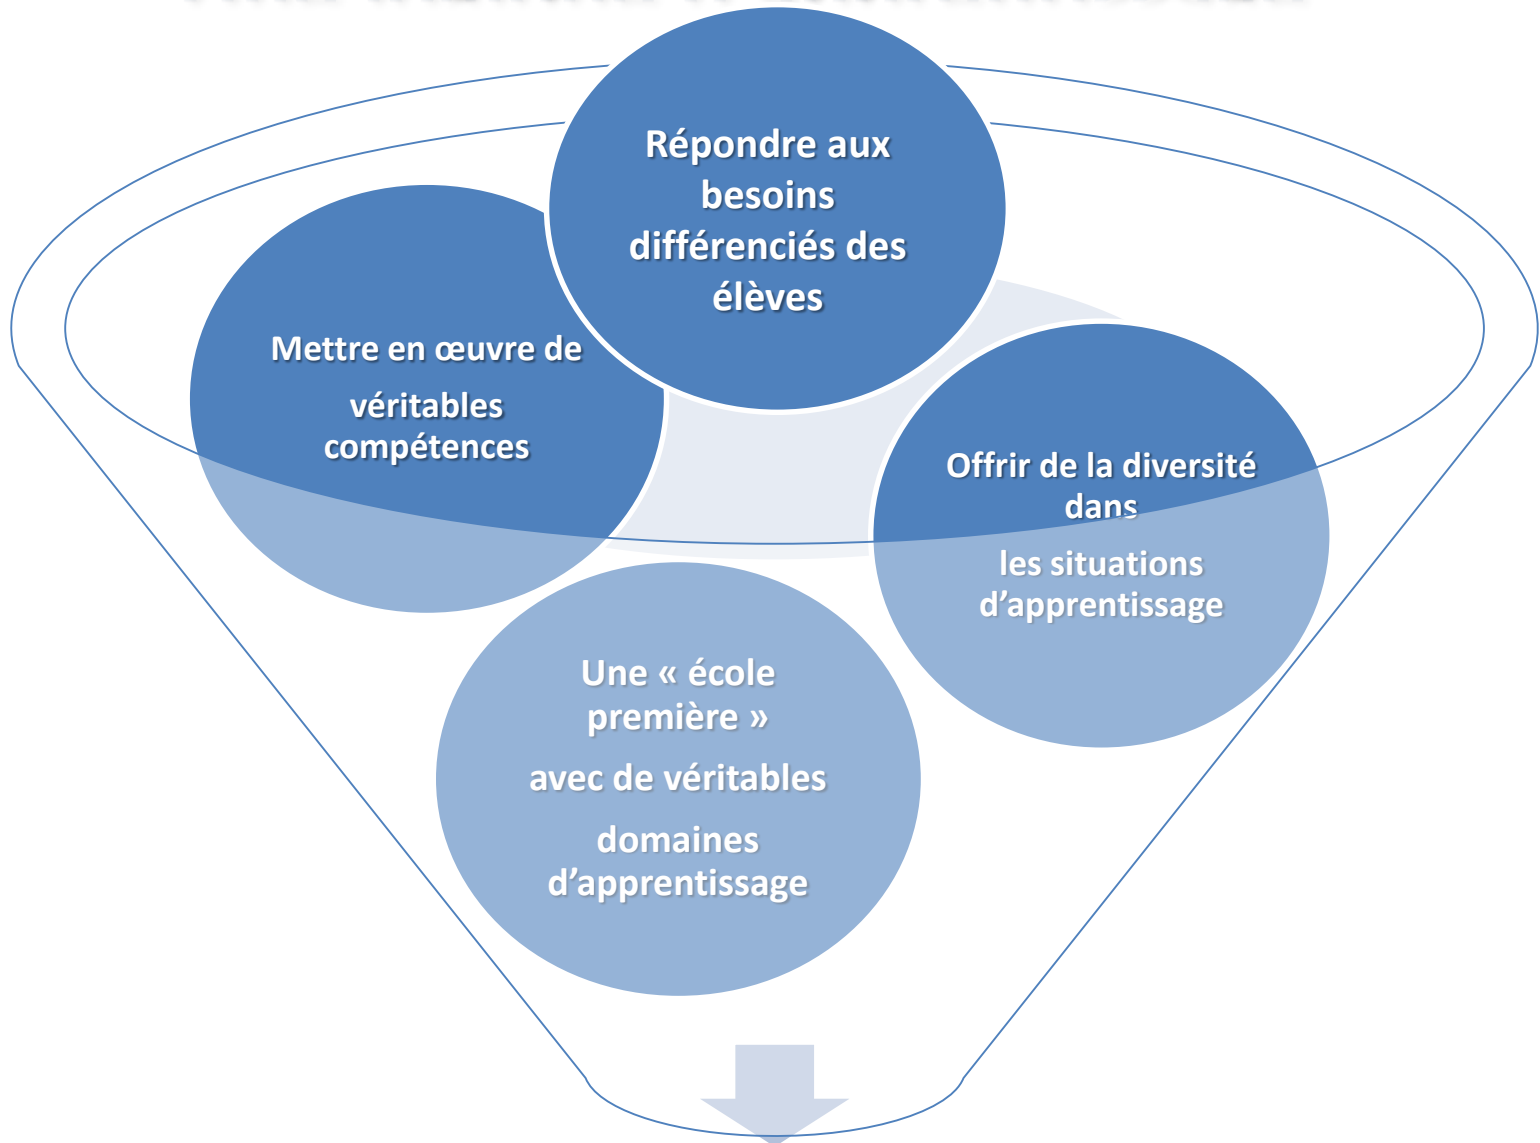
Répondre aux besoins différenciés des élèves

Mettre en œuvre de véritables compétences

Offrir de la diversité dans

les situations d'apprentissage

Une « école première »

avec de véritables

domaines d'apprentissage